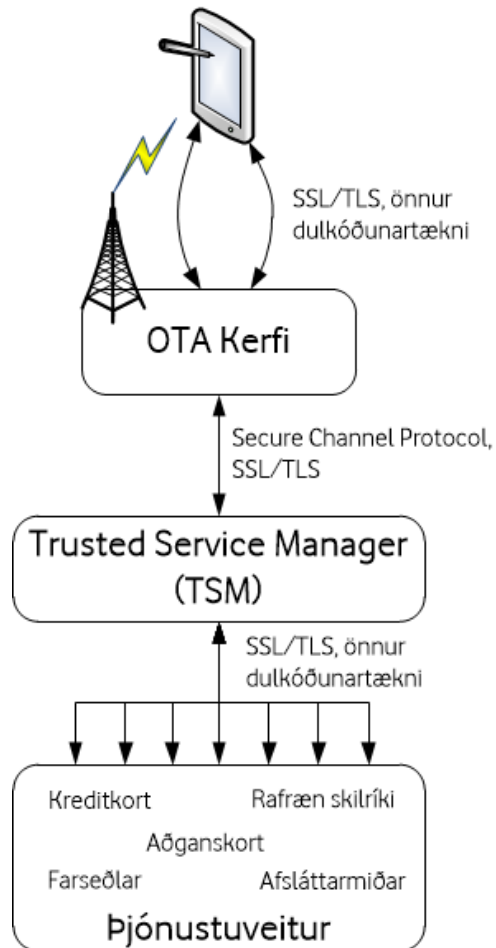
SSL/TLS, önnur dulkóðunartækni

OTA Kerfi

Secure Channel Protocol, SSL/TLS

Trusted Service Manager (TSM)

SSL/TLS, önnur dulkóðunartækni

Kreditkort

Rafræn skilríki

Aðganskort

Farseðlar

Afsláttarmiðar

Þjónustuveitur